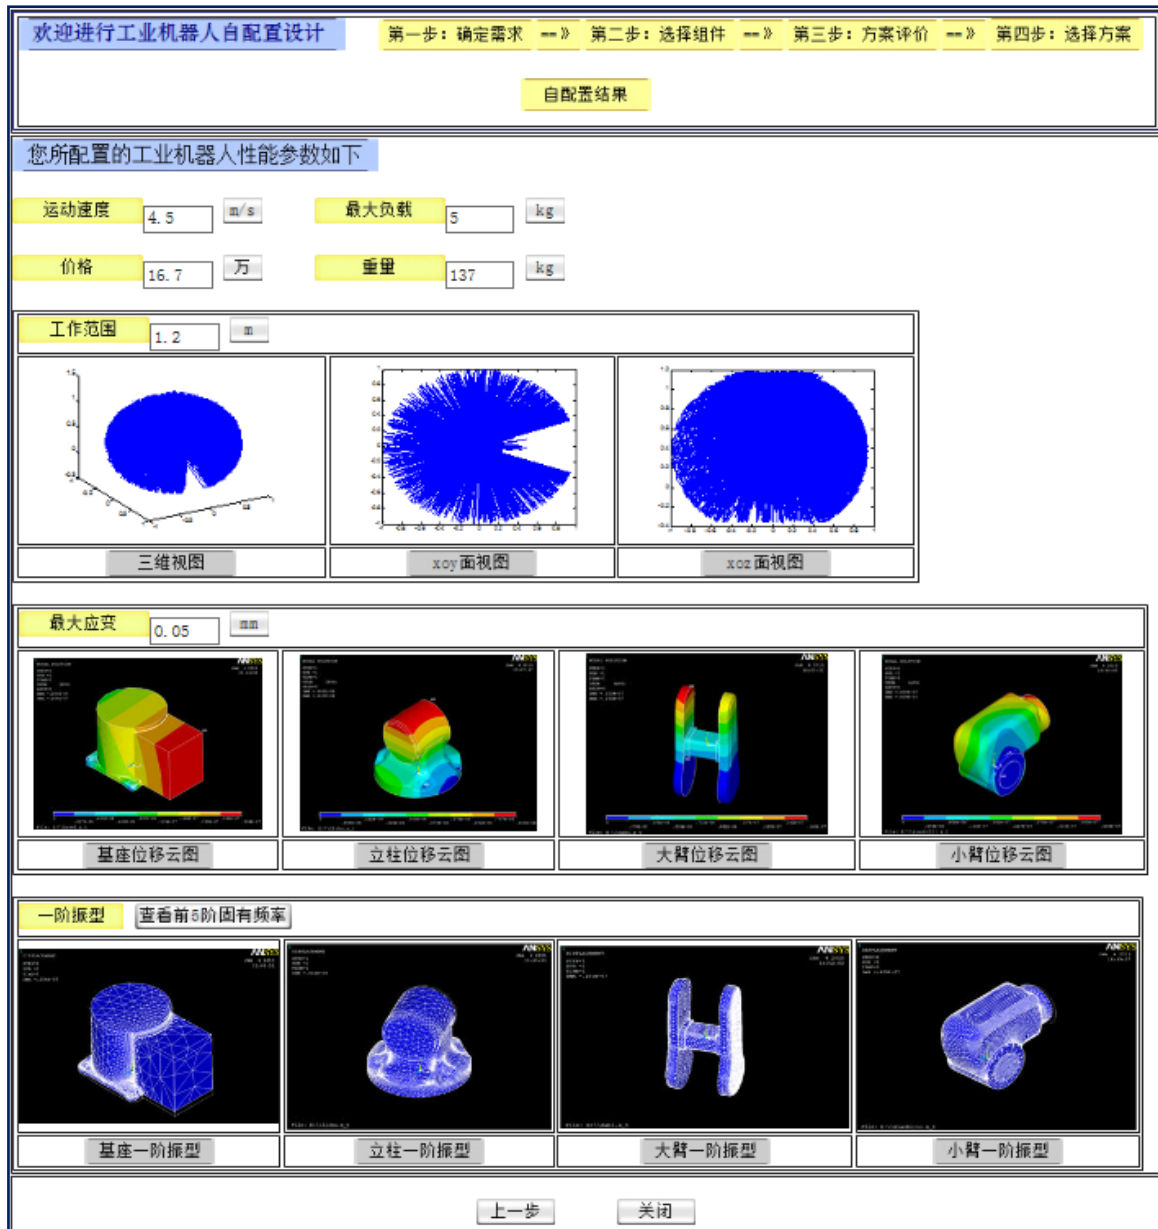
欢迎进行工业机器人自配置设计

第一步：确定需求 --》 第二步：选择组件 --》 第三步：方案评价 --》 第四步：选择方案

自配置结果

您所配置的工业机器人性能参数如下

运动速度 4.5 m/s 最大负载 5 kg

价格 16.7 万 重量 137 kg

工作范围 1.2 m

三维视图 xoy面视图 xoz面视图

最大应变 0.05 mm

基座位移云图 立柱位移云图 大臂位移云图 小臂位移云图

一阶振型 查看前5阶固有频率

基座一阶振型 立柱一阶振型 大臂一阶振型 小臂一阶振型

上一步 关闭